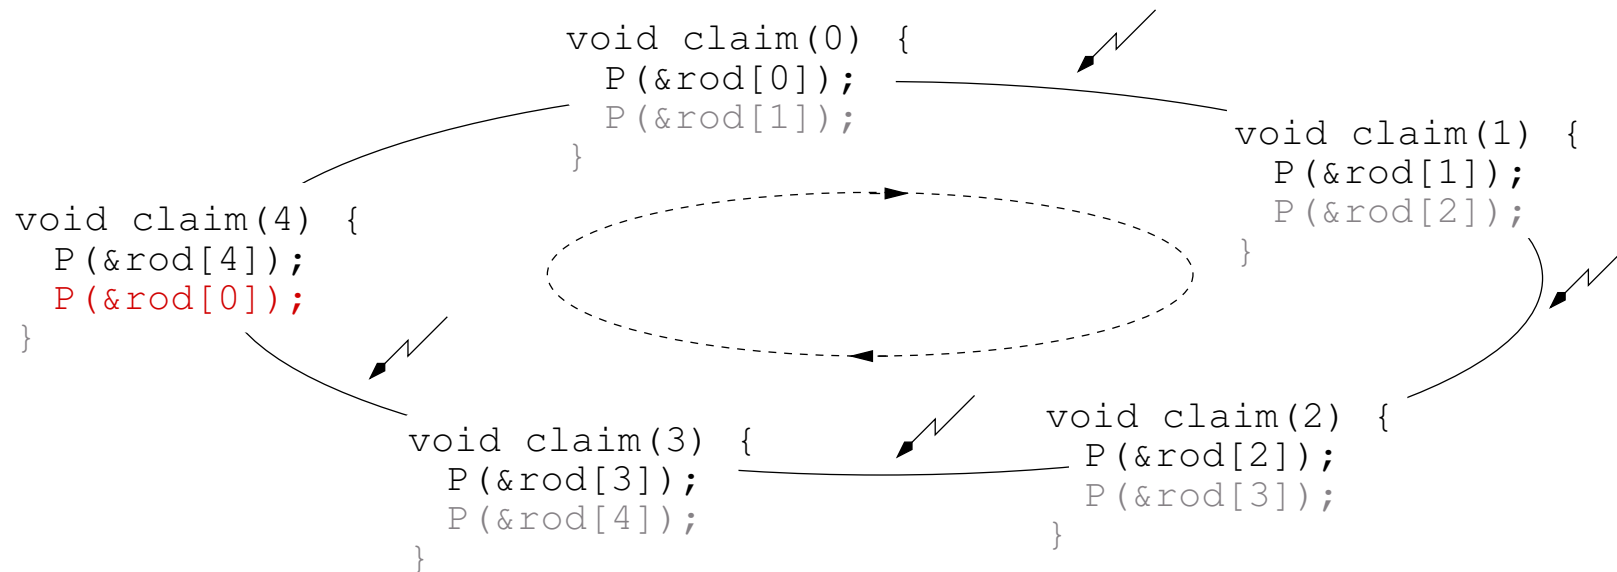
void claim(0) {
P(&rod[0]);
P(&rod[1]);
}

void claim(1) {
P(&rod[1]);
P(&rod[2]);
}

void claim(4) {
P(&rod[4]);
P(&rod[0]);
}

void claim(2) {
P(&rod[2]);
P(&rod[3]);
}

void claim(3) {
P(&rod[3]);
P(&rod[4]);
}